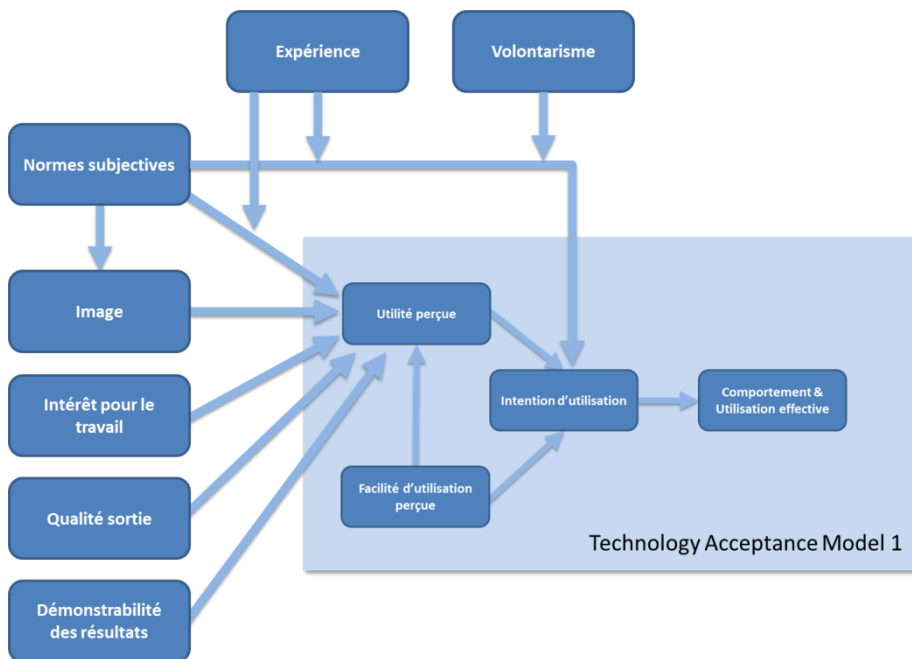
Expérience

Volontarisme

Normes subjectives

Image

Intérêt pour le travail

Qualité sortie

Démonstrabilité des résultats

Utilité perçue

Intention d'utilisation

Comportement & Utilisation effective

Facilité d'utilisation perçue

Technology Acceptance Model 1